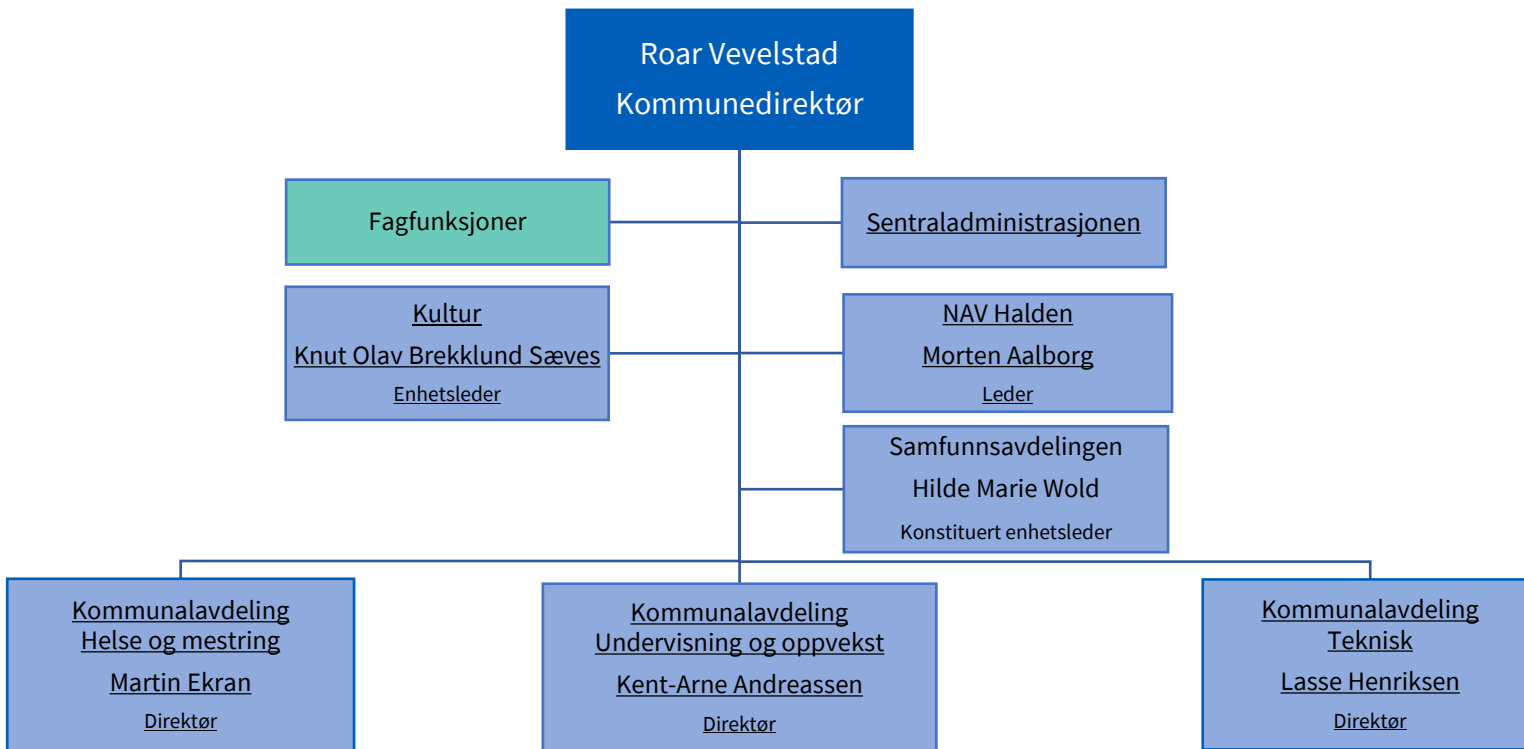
Roar Vevelstad
Kommunedirektør

Fagfunksjoner

Sentraladministrasjonen

Kultur
Knut Olav Brekklund Sæves
Enhetsleder

NAV Halden
Morten Aalborg
Leder

Samfunnsavdelingen
Hilde Marie Wold
Konstituert enhetsleder

Kommunalavdeling
Helse og mestring
Martin Ekran
Direktør

Kommunalavdeling
Undervisning og oppvekst
Kent-Arne Andreassen
Direktør

Kommunalavdeling
Teknisk
Lasse Henriksen
Direktør